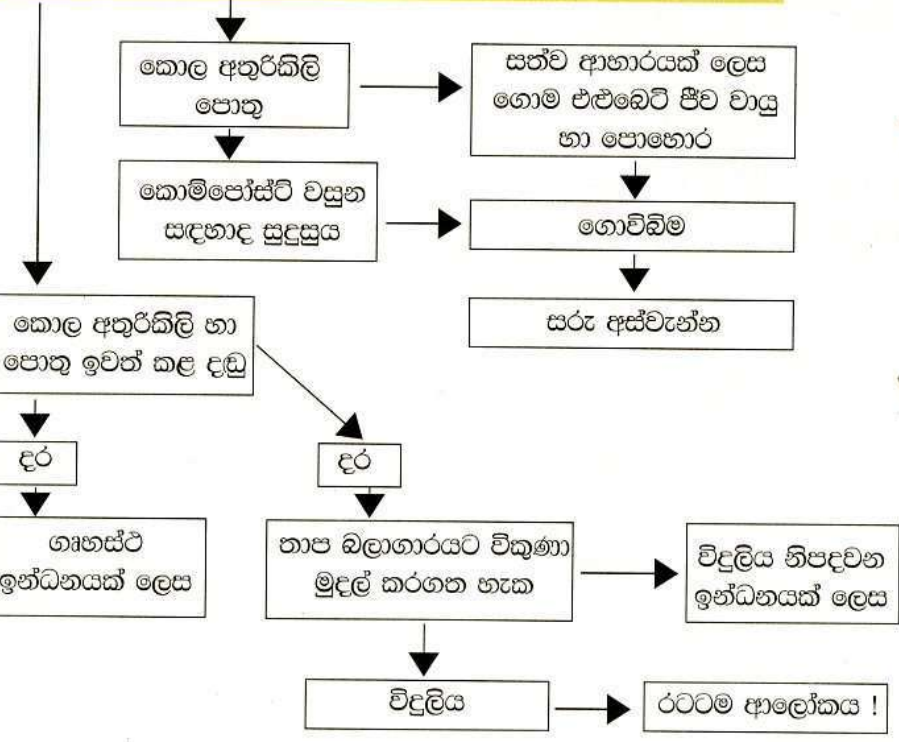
කොල අතුරිකිලි පොතු

සත්ව ආහාරයක් ලෙස ගොම එළුබෙටි ජීව වායු හා පොහොර

කොම්පෝස්ට් වසුන සඳහාද සුදුසුය

ගොවිබිම

සරු අස්වැන්න

කොල අතුරිකිලි හා පොතු ඉවත් කළ දඬු

දර

දර

ගෘහස්ථ ඉන්ධනයක් ලෙස

තාප බලාගාරයට විකුණා මුදල් කරගත හැක

විදුලිය නිපදවන ඉන්ධනයක් ලෙස

විදුලිය

රටටම ආලෝකය !